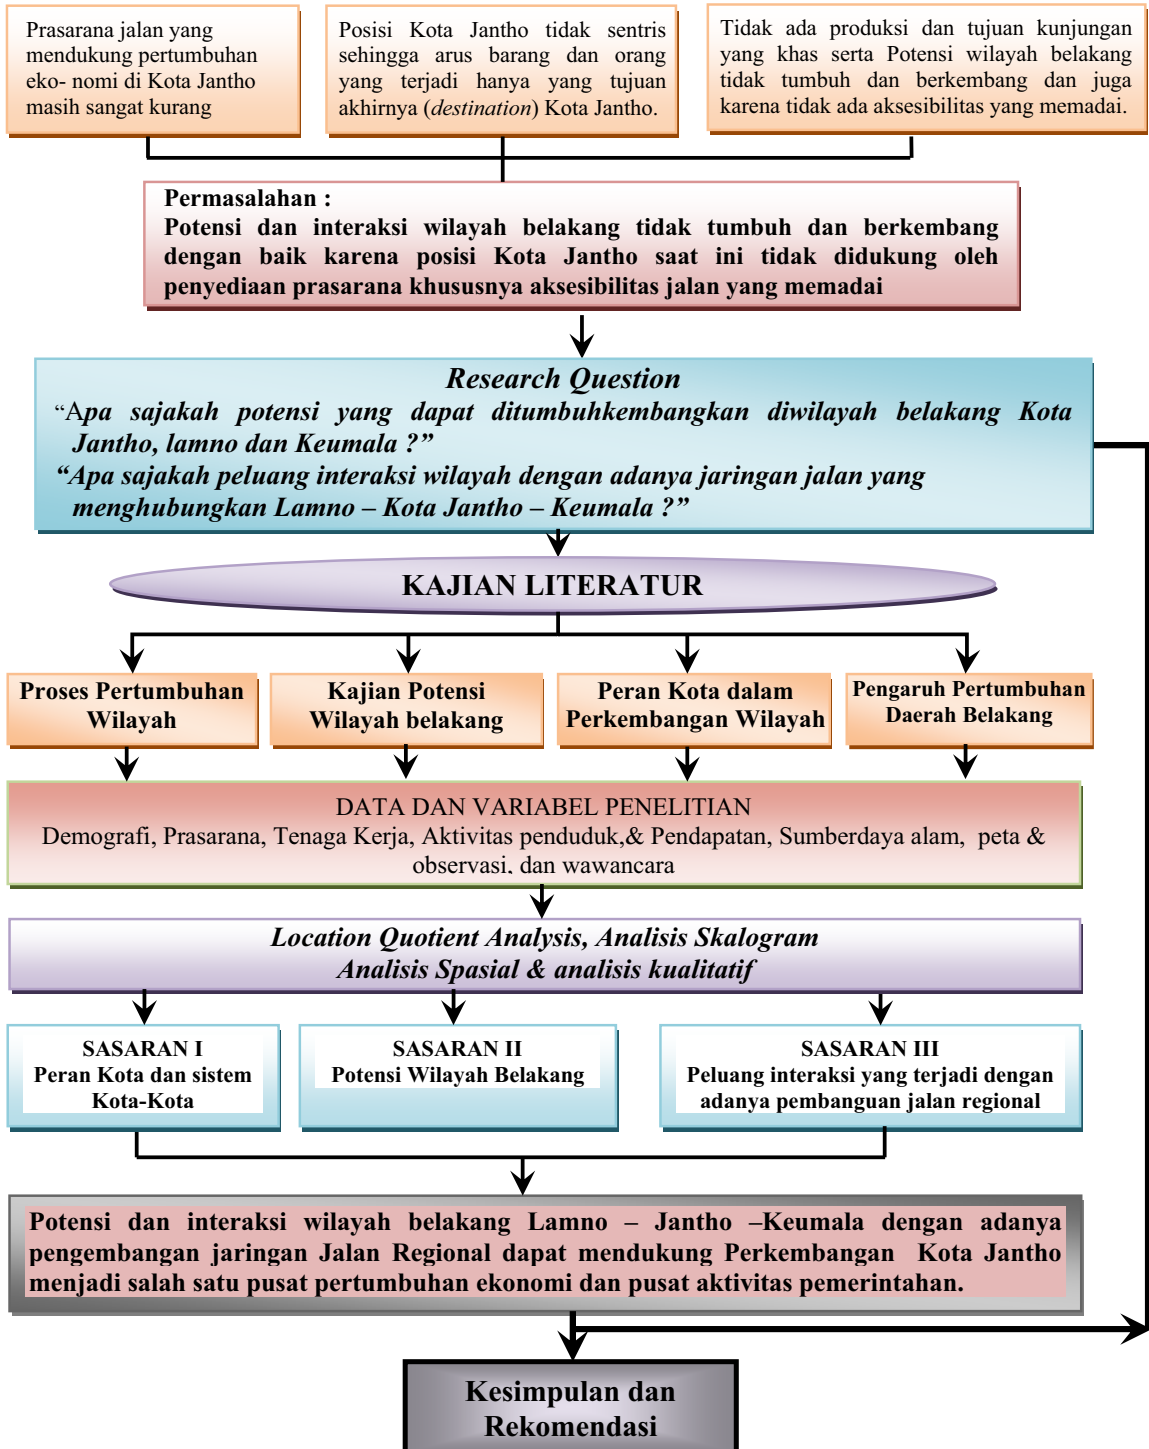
Prasarana jalan yang mendukung pertumbuhan eko- nomi di Kota Jantho masih sangat kurang

Posisi Kota Jantho tidak sentris sehingga arus barang dan orang yang terjadi hanya yang tujuan akhirnya (*destination*) Kota Jantho.

Tidak ada produksi dan tujuan kunjungan yang khas serta Potensi wilayah belakang tidak tumbuh dan berkembang dan juga karena tidak ada aksesibilitas yang memadai.

**Permasalahan :**
**Potensi dan interaksi wilayah belakang tidak tumbuh dan berkembang dengan baik karena posisi Kota Jantho saat ini tidak didukung oleh penyediaan prasarana khususnya aksesibilitas jalan yang memadai**

***Research Question***
"A*pa sajakah potensi yang dapat ditumbuhkembangkan diwilayah belakang Kota Jantho, lamno dan Keumala ?"*
*"Apa sajakah peluang interaksi wilayah dengan adanya jaringan jalan yang menghubungkan Lamno – Kota Jantho – Keumala ?"*

**KAJIAN LITERATUR**

**Proses Pertumbuhan Wilayah**

**Kajian Potensi Wilayah belakang**

**Peran Kota dalam Perkembangan Wilayah**

**Pengaruh Pertumbuhan Daerah Belakang**

DATA DAN VARIABEL PENELITIAN
Demografi, Prasarana, Tenaga Kerja, Aktivitas penduduk,& Pendapatan, Sumberdaya alam, peta & observasi, dan wawancara

***Location Quotient Analysis, Analisis Skalogram***
***Analisis Spasial & analisis kualitatif***

**SASARAN I**
**Peran Kota dan sistem Kota-Kota**

**SASARAN II**
**Potensi Wilayah Belakang**

**SASARAN III**
**Peluang interaksi yang terjadi dengan adanya pembanguan jalan regional**

**Potensi dan interaksi wilayah belakang Lamno – Jantho –Keumala dengan adanya pengembangan jaringan Jalan Regional dapat mendukung Perkembangan Kota Jantho menjadi salah satu pusat pertumbuhan ekonomi dan pusat aktivitas pemerintahan.**

**Kesimpulan dan Rekomendasi**